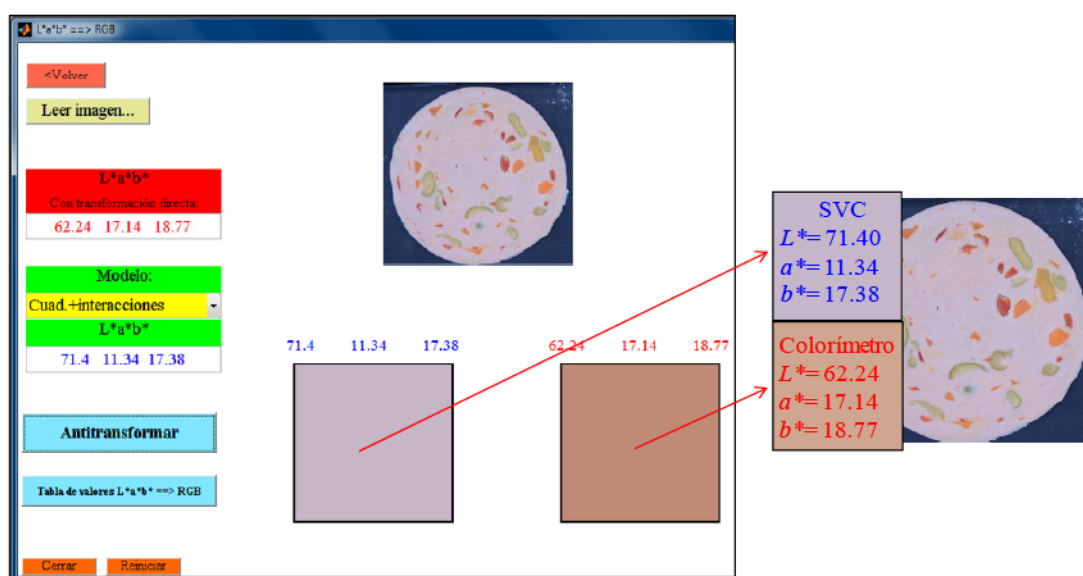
L*a*b* ==> RGB

<Volver

Leer imagen...

L*a*b*
Con transformación directa
62.24 17.14 18.77

Modelo:
Cuad.+interacciones
L*a*b*
71.4 11.34 17.38

Antitransformar

Tabla de valores L*a*b* ==> RGB

Cerrar Reiniciar

71.4 11.34 17.38

62.24 17.14 18.77

SVC
$L^*$= 71.40
$a^*$= 11.34
$b^*$= 17.38

Colorímetro
$L^*$= 62.24
$a^*$= 17.14
$b^*$= 18.77